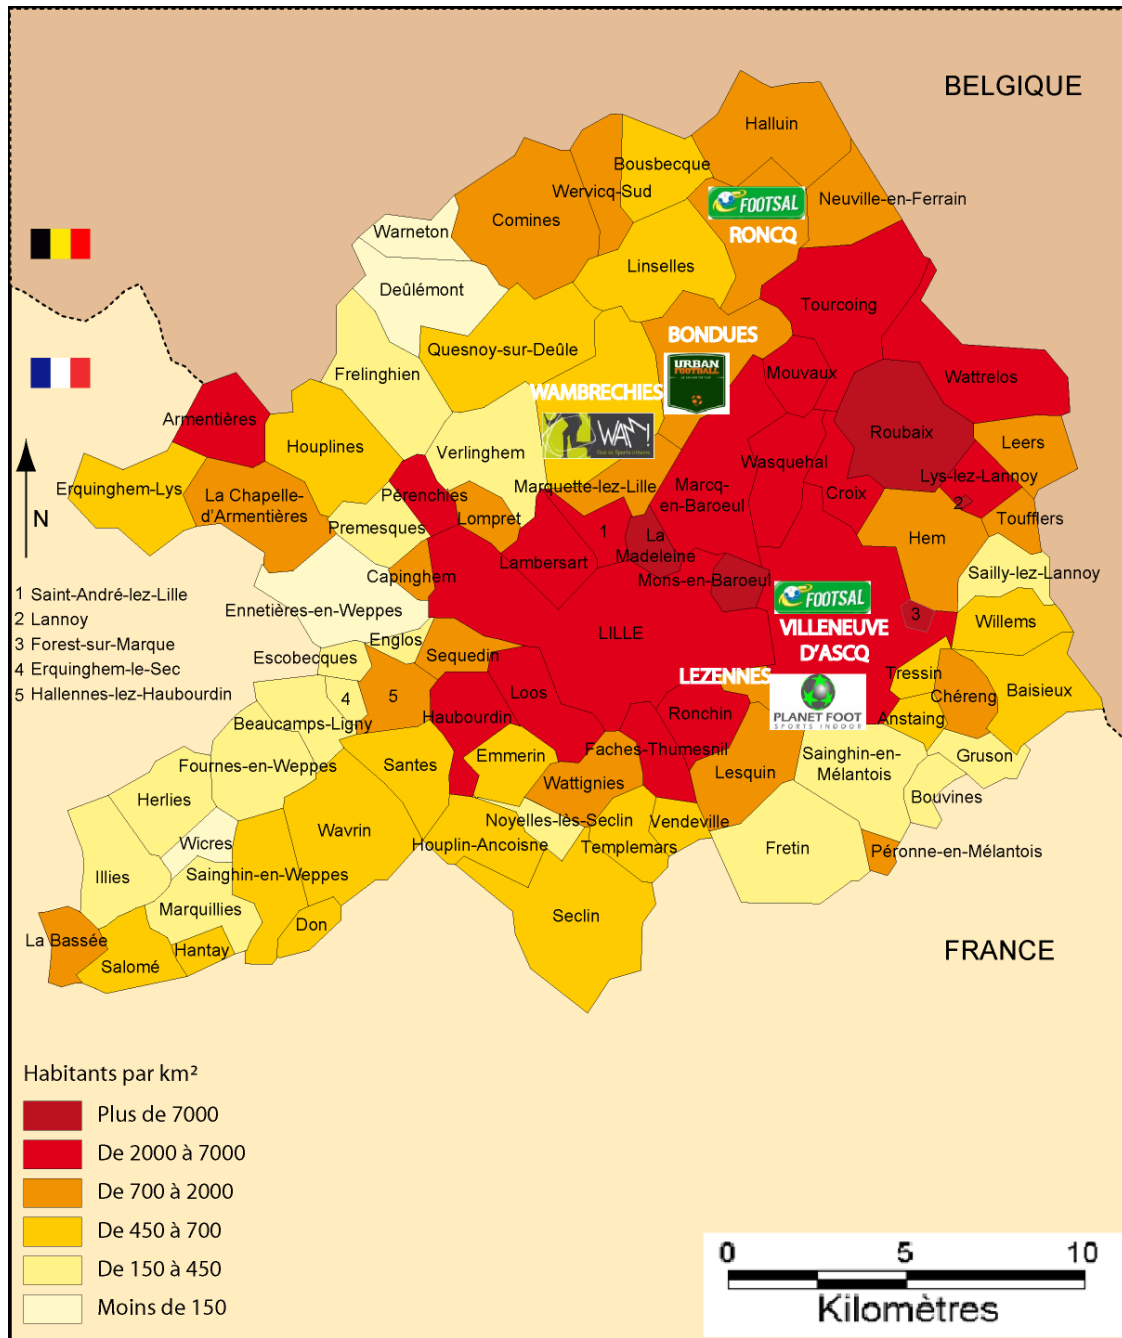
BELGIQUE

Halluin
Bousbecque
Wervicq-Sud
FOOTSAL
RONCQ
Neuville-en-Ferrain
Comines
Warneton
Linselles
Deûlémont
Tourcoing
BONDUES
Quesnoy-sur-Deûle
URBAN FOOTBALL
Frelinghien
Mouvaux
Wattrelos
WAMBRECHIES
Armentières
WAM
Roubaix
Houplines
Leers
Verlinghem
Wasquehal
Lys-lez-Lannoy
Erquinghem-Lys
La Chapelle-d'Armentières
Perenchies
Marquette-lez-Lille
Marcq-en-Baroeul
Croix
2
Toufflers
Premesques
Lompret
1
La Madeleine
Hem
Lambersart
Capinghem
Mons-en-Baroeul
Sailly-lez-Lannoy
FOOTSAL
Ennetières-en-Weppes
3
Willems
VILLENEUVE D'ASCQ
LILLE
Englos
Escobecques
Sequedin
LEZENNES
Tressin
Chéreng
Baisieux
4
5
Loos
PLANET FOOT
Haubourdin
Ronchin
Anstaing
Beaucamps-Ligny
Emmerin
Faches-Thumesnil
Gruson
Fournes-en-Weppes
Santes
Sainghin-en-Mélantois
Lesquin
Wattignies
Herlies
Bouvines
Wavrin
Noyelles-lès-Seclin
Vendeville
Wicres
Houplin-Ancoisne
Templemars
Fretin
Péronne-en-Mélantois
Illies
Sainghin-en-Weppes
Marquillies
Seclin
Don
La Bassée
Hantay
Salomé

FRANCE

N

1 Saint-André-lez-Lille
2 Lannoy
3 Forest-sur-Marque
4 Erquinghem-le-Sec
5 Hallennes-lez-Haubourdin

Habitants par km²
Plus de 7000
De 2000 à 7000
De 700 à 2000
De 450 à 700
De 150 à 450
Moins de 150

0 5 10
Kilomètres